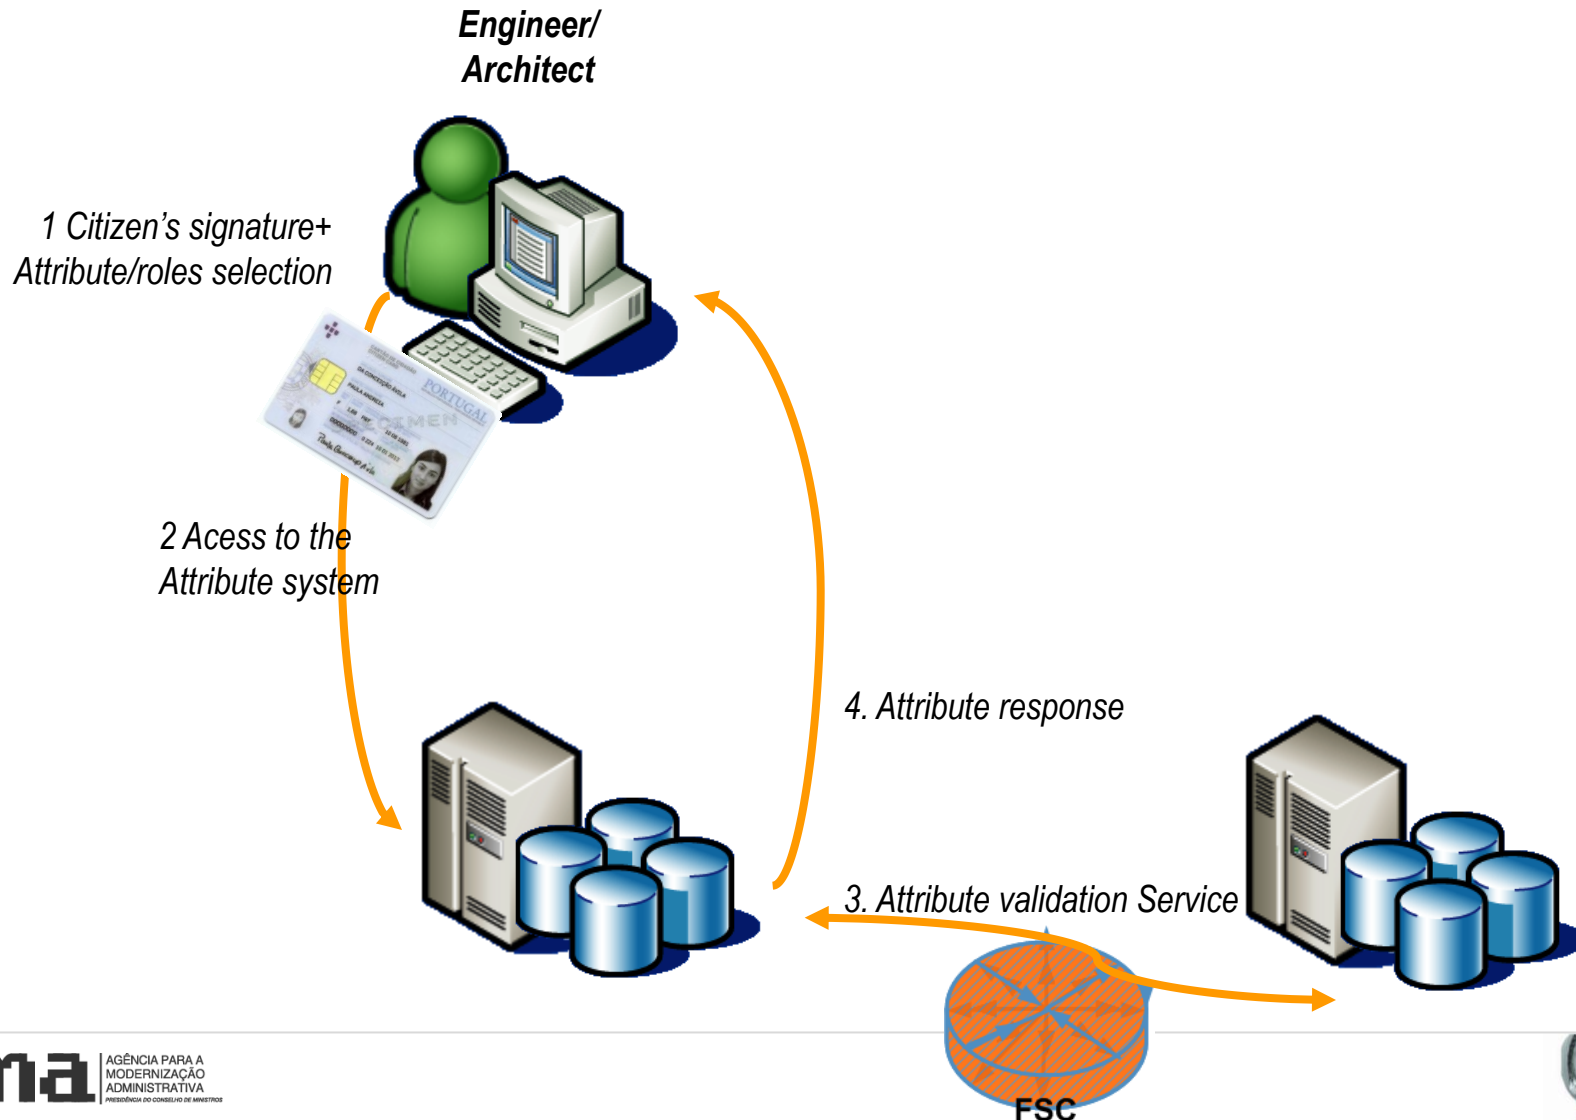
Engineer/
Architect

1 Citizen's signature+
Attribute/roles selection

PORTUGAL

2 Acess to the
Attribute system

4. Attribute response

3. Attribute validation Service

FSC

ma AGÊNCIA PARA A MODERNIZAÇÃO ADMINISTRATIVA
PRESIDÊNCIA DO CONSELHO DE MINISTROS